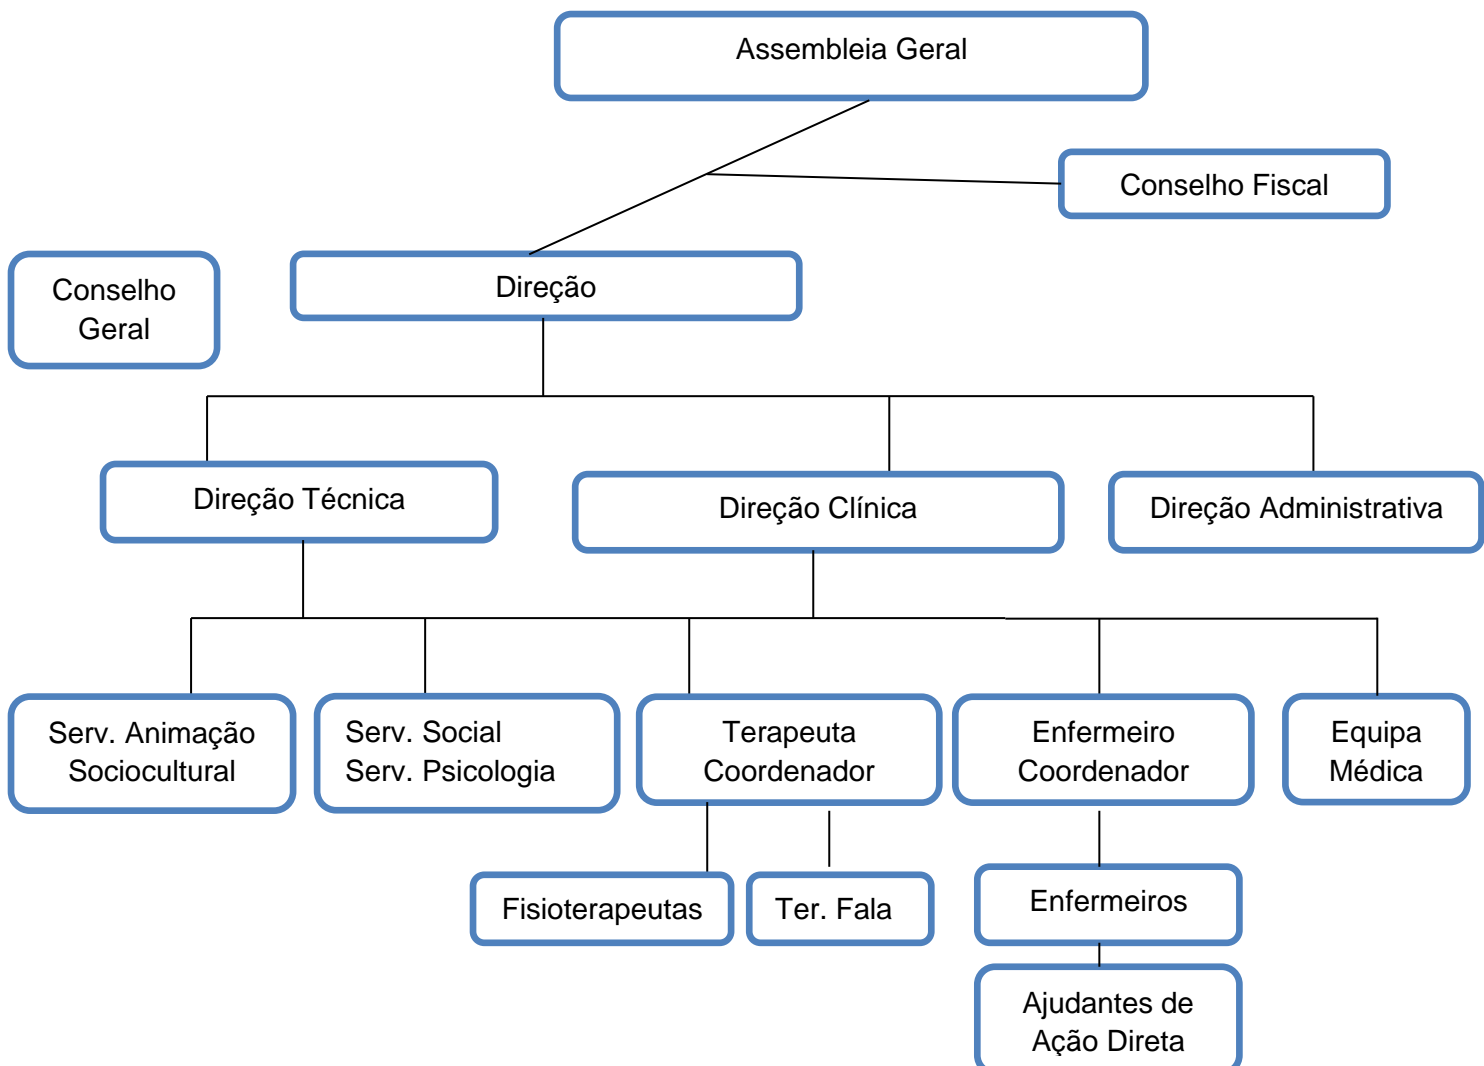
Assembleia Geral

Conselho Fiscal

Conselho Geral

Direção

Direção Técnica

Direção Clínica

Direção Administrativa

Serv. Animação Sociocultural

Serv. Social
Serv. Psicologia

Terapeuta Coordenador

Enfermeiro Coordenador

Equipa Médica

Fisioterapeutas

Ter. Fala

Enfermeiros

Ajudantes de Ação Direta